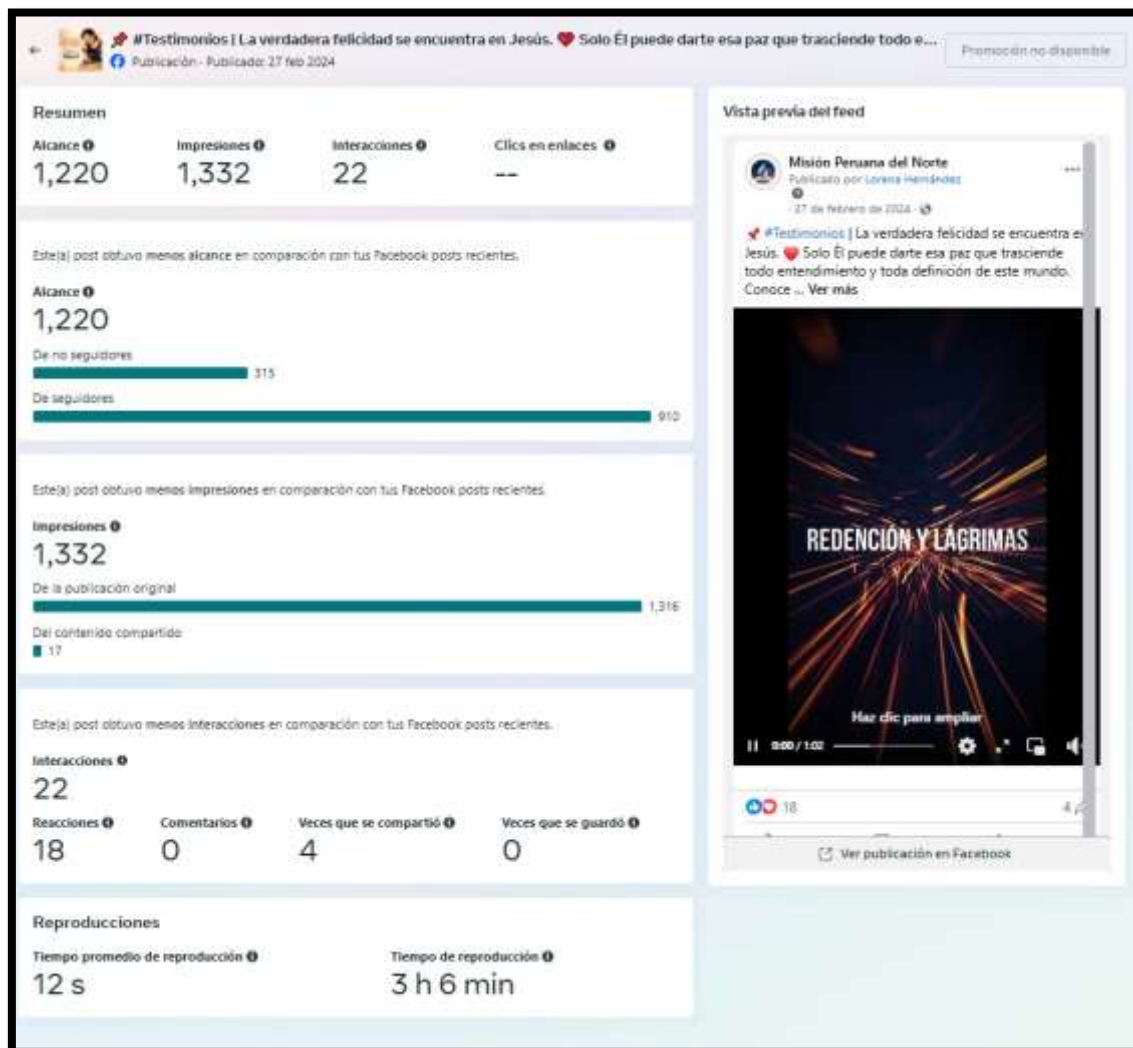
📌 #Testimonios | La verdadera felicidad se encuentra en Jesús. ❤️ Solo Él puede darte esa paz que trasciende todo e...

Publicación · Publicado: 27 feb 2024

Promoción no disponible

Resumen

Alcance
1,220

Impresiones
1,332

Interacciones
22

Clics en enlaces
--

Este(a) post obtuvo menos alcance en comparación con tus Facebook posts recientes.

Alcance
1,220

De no seguidores
315

De seguidores
910

Este(a) post obtuvo menos impresiones en comparación con tus Facebook posts recientes.

Impresiones
1,332

De la publicación original
1,316

Del contenido compartido
17

Este(a) post obtuvo menos interacciones en comparación con tus Facebook posts recientes.

Interacciones
22

Reacciones
18

Comentarios
0

Veces que se compartió
4

Veces que se guardó
0

Reproducciones

Tiempo promedio de reproducción
12 s

Tiempo de reproducción
3 h 6 min

Vista previa del feed

Misión Peruana del Norte
Publicado por Lorena Hernández
· 27 de febrero de 2024 ·

📌 #Testimonios | La verdadera felicidad se encuentra en Jesús. ❤️ Solo Él puede darte esa paz que trasciende todo entendimiento y toda definición de este mundo. Conoce ... Ver más

REDENCIÓN Y LÁGRIMAS

Haz clic para ampliar

0:00 / 1:02

18

4

Ver publicación en Facebook